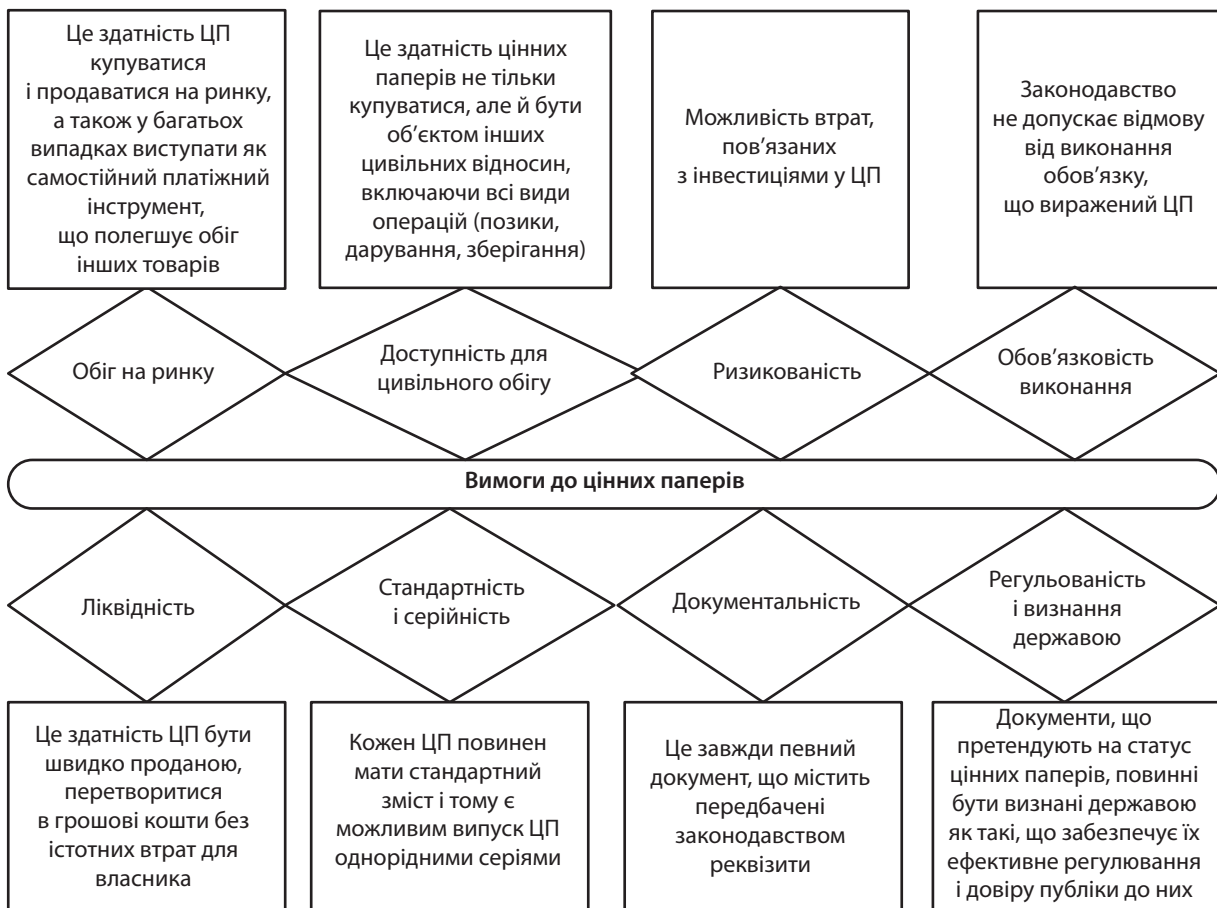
Це здатність ЦП купуватися і продаватися на ринку, а також у багатьох випадках виступати як самостійний платіжний інструмент, що полегшує обіг інших товарів

Це здатність цінних паперів не тільки купуватися, але й бути об'єктом інших цивільних відносин, включаючи всі види операцій (позики, дарування, зберігання)

Можливість втрат, пов'язаних з інвестиціями у ЦП

Законодавство не допускає відмову від виконання обов'язку, що виражений ЦП

Обіг на ринку

Доступність для цивільного обігу

Ризикованість

Обов'язковість виконання

Вимоги до цінних паперів

Ліквідність

Стандартність і серійність

Документальність

Регульованість і визнання державою

Це здатність ЦП бути швидко проданою, перетворитися в грошові кошти без істотних втрат для власника

Кожен ЦП повинен мати стандартний зміст і тому є можливим випуск ЦП однорідними серіями

Це завжди певний документ, що містить передбачені законодавством реквізити

Документи, що претендують на статус цінних паперів, повинні бути визнані державою як такі, що забезпечує їх ефективне регулювання і довіру публіки до них